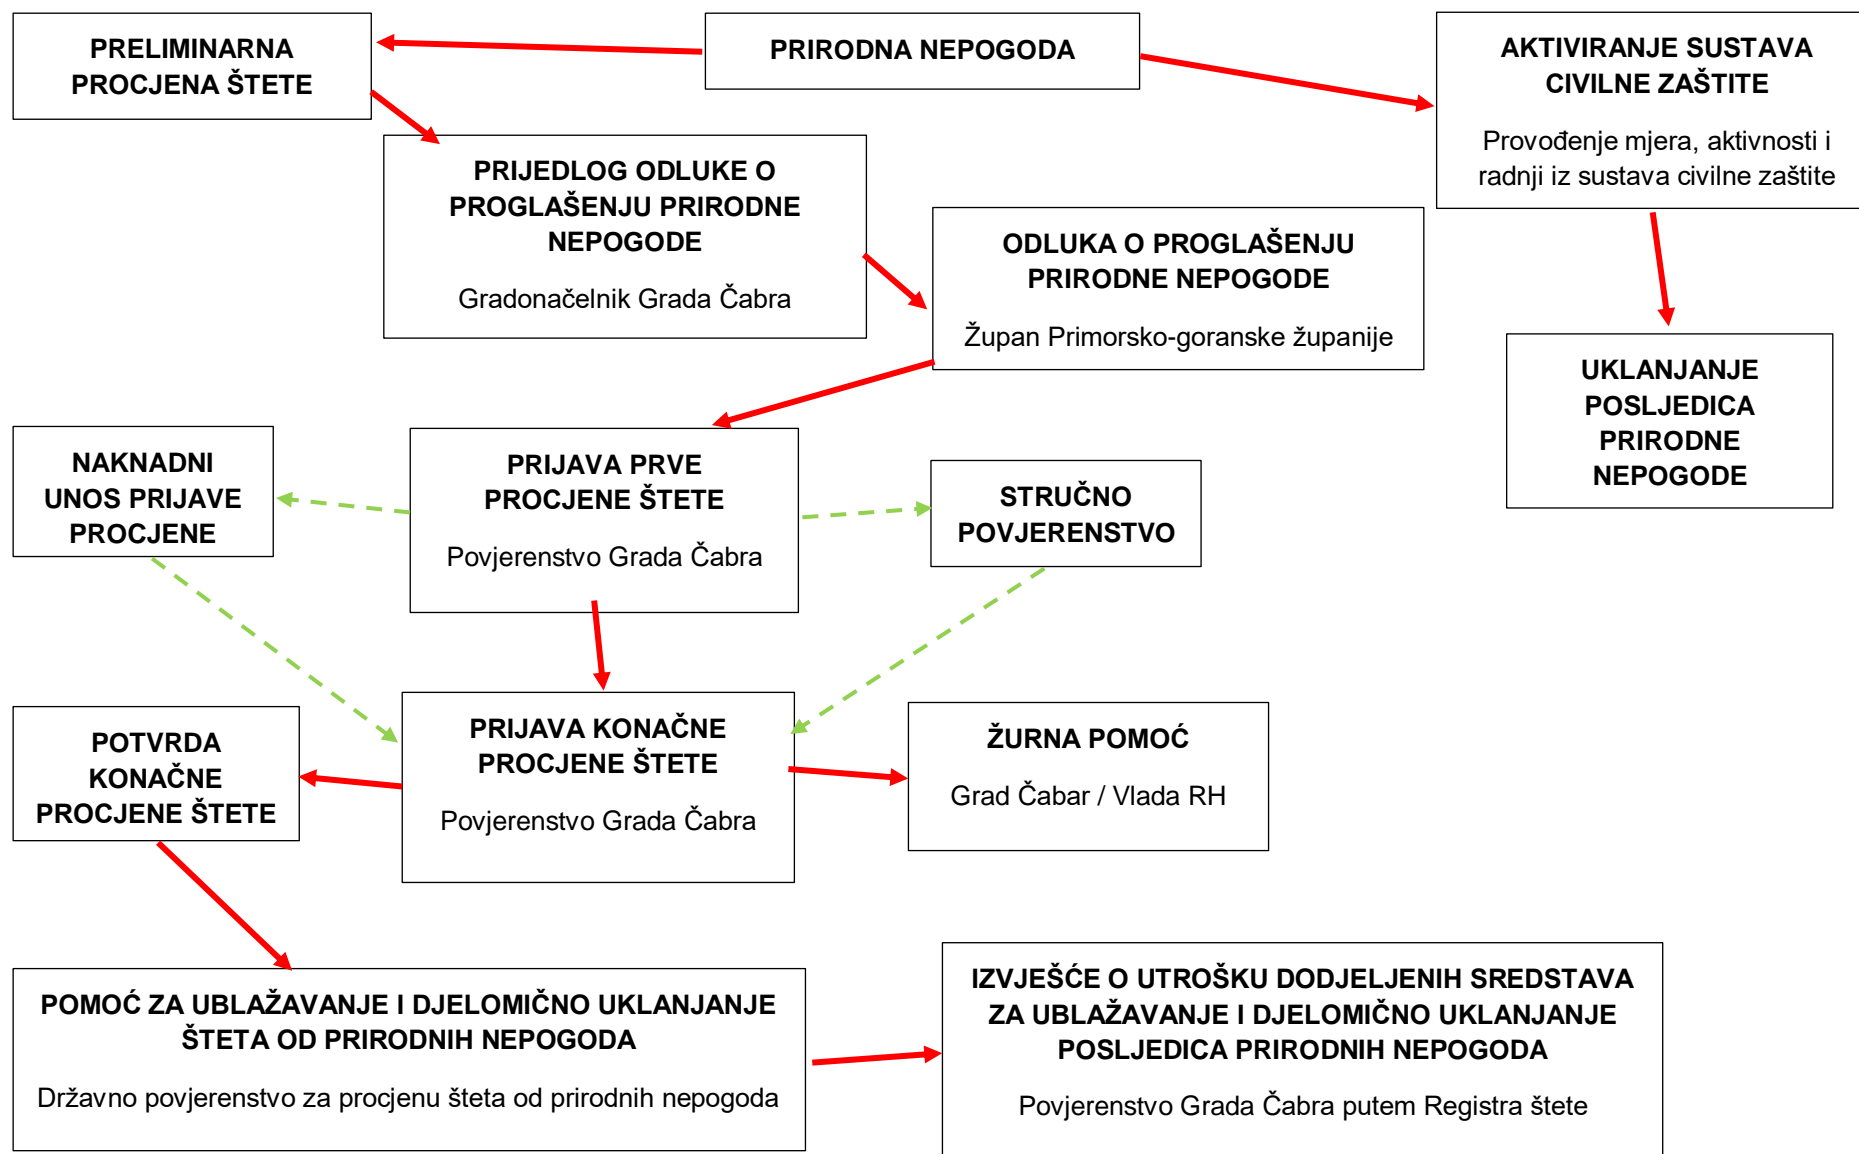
PRELIMINARNA PROCJENA ŠTETE

PRIRODNA NEPOGODA

AKTIVIRANJE SUSTAVA CIVILNE ZAŠTITE

Provođenje mjera, aktivnosti i radnji iz sustava civilne zaštite

PRIJEDLOG ODLUKE O PROGLAŠENJU PRIRODNE NEPOGODE

Gradonačelnik Grada Čabra

ODLUKA O PROGLAŠENJU PRIRODNE NEPOGODE

Župan Primorsko-goranske županije

UKLANJANJE POSLJEDICA PRIRODNE NEPOGODE

NAKNADNI UNOS PRIJAVE PROCJENE

PRIJAVA PRVE PROCJENE ŠTETE

Povjerenstvo Grada Čabra

STRUČNO POVJERENSTVO

POTVRDA KONAČNE PROCJENE ŠTETE

PRIJAVA KONAČNE PROCJENE ŠTETE

Povjerenstvo Grada Čabra

ŽURNA POMOĆ

Grad Čabar / Vlada RH

POMOĆ ZA UBLAŽAVANJE I DJELOMIČNO UKLANJANJE ŠTETA OD PRIRODNIH NEPOGODA

Državno povjerenstvo za procjenu šteta od prirodnih nepogoda

IZVJEŠĆE O UTROŠKU DODJELJENIH SREDSTAVA ZA UBLAŽAVANJE I DJELOMIČNO UKLANJANJE POSLJEDICA PRIRODNIH NEPOGODA

Povjerenstvo Grada Čabra putem Registra štete